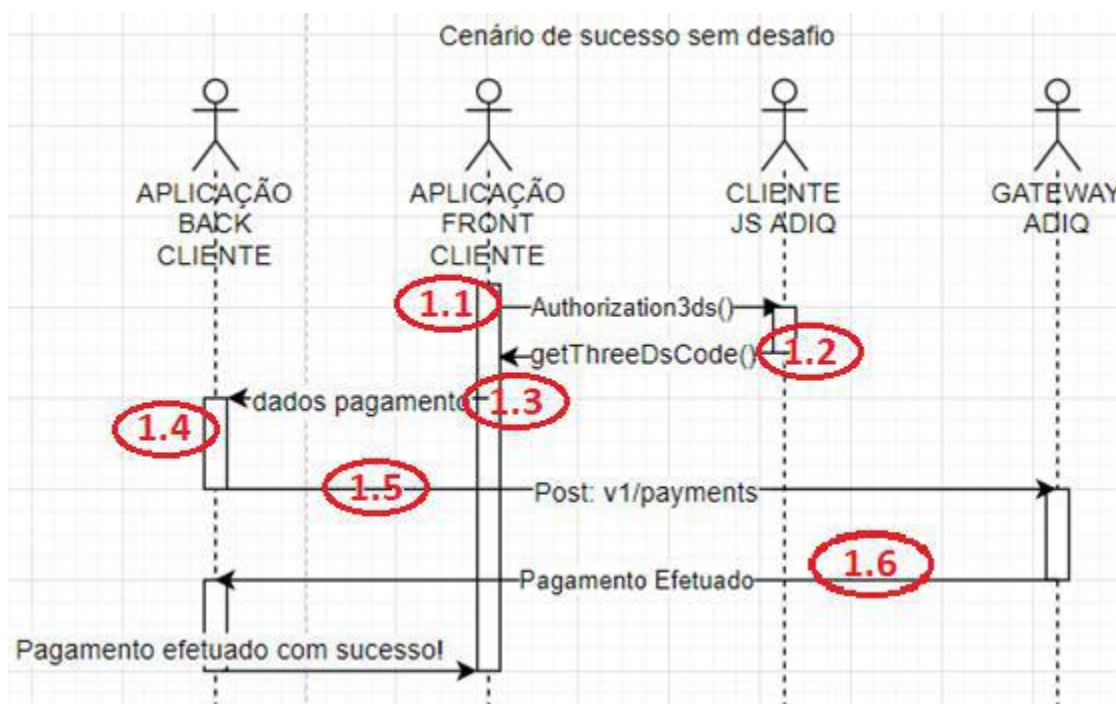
Cenário de sucesso sem desafio

APLICAÇÃO BACK CLIENTE

APLICAÇÃO FRONT CLIENTE

CLIENTE JS ADIQ

GATEWAY ADIQ

1.1

Authorization3ds()

getThreeDsCode()

1.2

dados pagamento

1.3

1.4

1.5

Post: v1/payments

1.6

Pagamento Efetuado

Pagamento efetuado com sucesso!